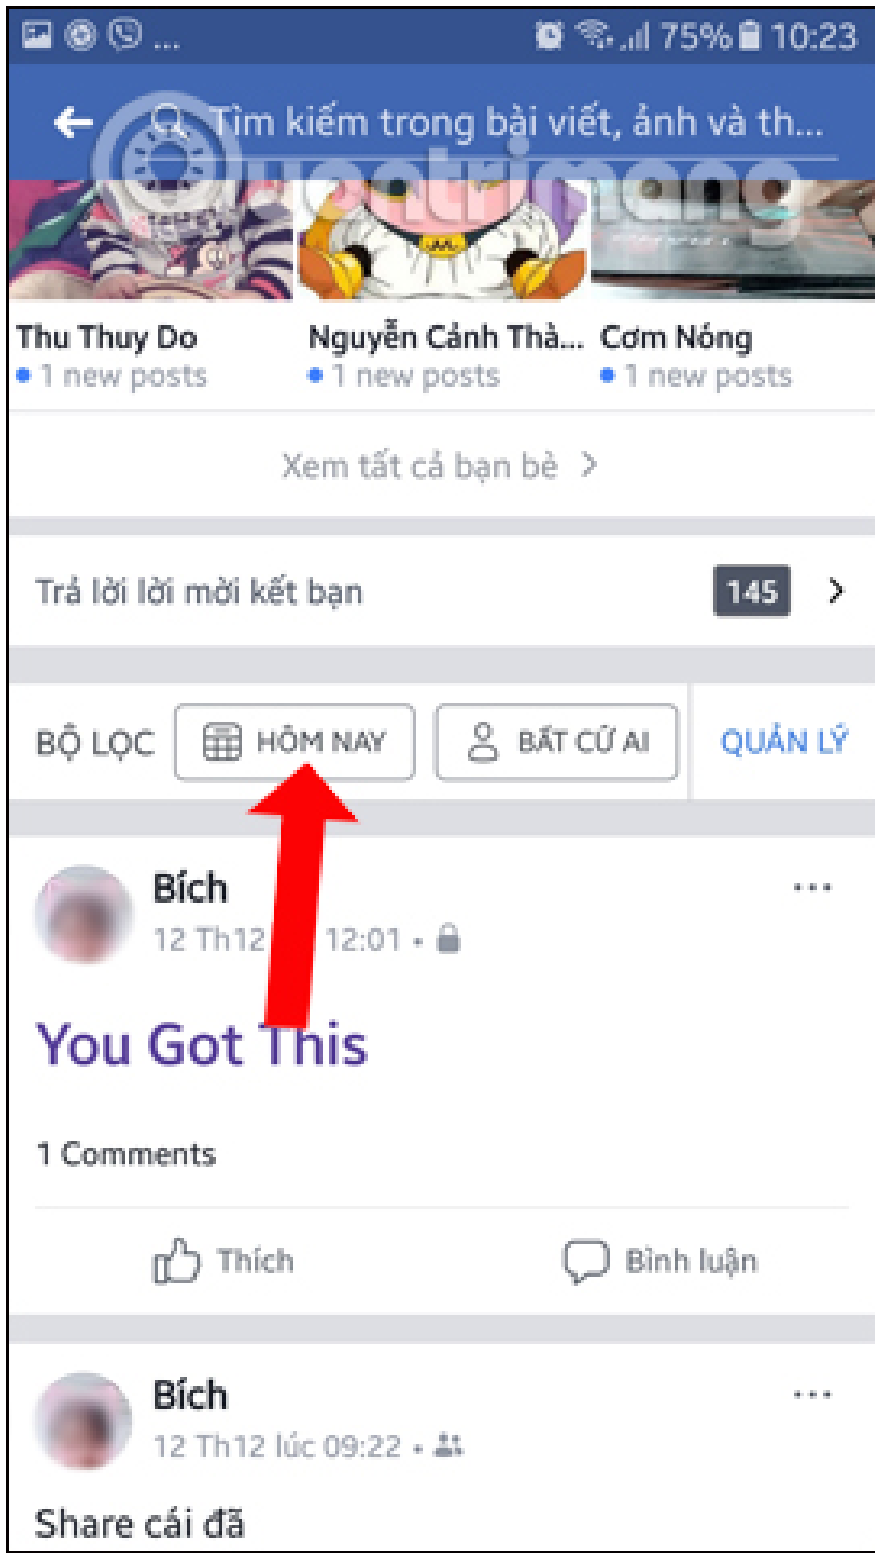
75% 10:23

Tìm kiếm trong bài viết, ảnh và th...

Quantrimang

Thu Thuy Do
1 new posts

Nguyễn Cảnh Thà...
1 new posts

Cơm Nóng
1 new posts

Xem tất cả bạn bè >

Trả lời lời mời kết bạn 145 >

BỘ LỌC HÔM NAY BẤT CỨ AI QUẢN LÝ

Bích
12 Th12 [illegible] 12:01 •

You Got This

1 Comments

Thích Bình luận

Bích
12 Th12 lúc 09:22 •

Share cái đã